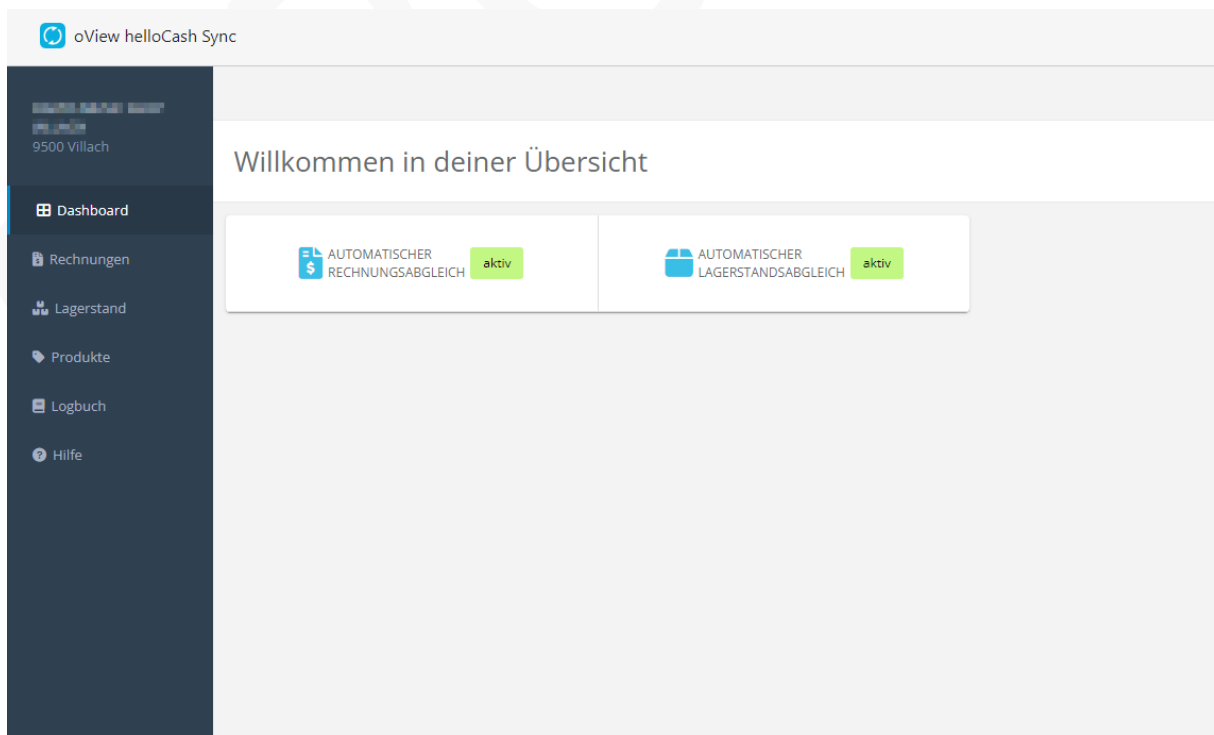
oView helloCash Sync

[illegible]
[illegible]
9500 Villach

Dashboard
Rechnungen
Lagerstand
Produkte
Logbuch
Hilfe

Willkommen in deiner Übersicht

AUTOMATISCHER RECHNUNGSABGLEICH aktiv

AUTOMATISCHER LAGERSTANDSABGLEICH aktiv